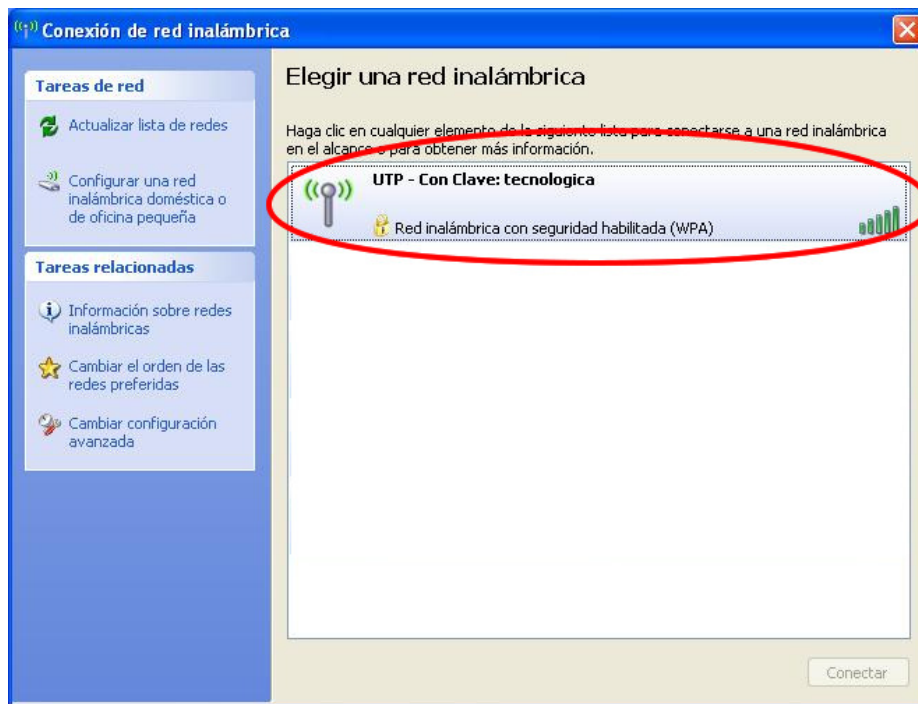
Conexión de red inalámbrica

Tareas de red

Actualizar lista de redes

Configurar una red inalámbrica doméstica o de oficina pequeña

Tareas relacionadas

Información sobre redes inalámbricas

Cambiar el orden de las redes preferidas

Cambiar configuración avanzada

Elegir una red inalámbrica

Haga clic en cualquier elemento de la siguiente lista para conectarse a una red inalámbrica en el alcance o para obtener más información.

UTP - Con Clave: tecnologica

Red inalámbrica con seguridad habilitada (WPA)

Conectar